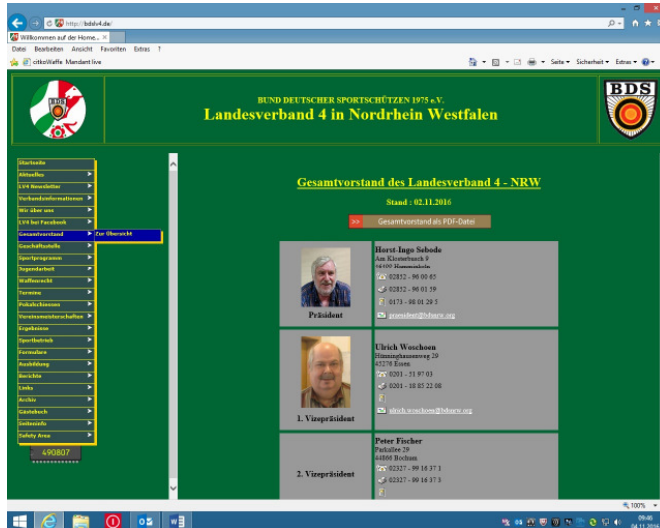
http://bdslv4.de/
Willkommen auf der Home...
Datei Bearbeiten Ansicht Favoriten Extras ?
citkoWaffe Mandant live
Seite Sicherheit Extras

BUND DEUTSCHER SPORTSCHÜTZEN 1975 e.V.
Landesverband 4 in Nordrhein Westfalen

BDS

Startseite
Aktuelles
LV4 Newsletter
Verbandsinformationen
Wir über uns
LV4 bei Facebook
Gesamtvorstand
Zur Übersicht
Geschäftsstelle
Sportprogramm
Jugendarbeit
Waffenrecht
Termine
Pokalschiessen
Vereinsmeisterschaften
Ergebnisse
Sportbetrieb
Formulare
Ausbildung
Berichte
Links
Archiv
Gästebuch
Seiteninfo
Safety Area
490807

Gesamtvorstand des Landesverband 4 - NRW
Stand : 02.11.2016
Gesamtvorstand als PDF-Datei

Präsident
Horst-Ingo Sebode
Am Kleistebusch 9
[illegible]
02852 - 96 00 65
02852 - 96 01 59
0173 - 98 01 29 5
praesident@bdsnrw.org

1. Vizepräsident
Ulrich Woschoen
Hünninghausenweg 29
45276 Essen
0201 - 51 97 03
0201 - 18 85 22 08
ulrich.woschoen@bdsnrw.org

2. Vizepräsident
Peter Fischer
Parkallee 29
44866 Bochum
02327 - 99 16 37 3
02327 - 99 16 37 3

100%
09:41
04.11.2016